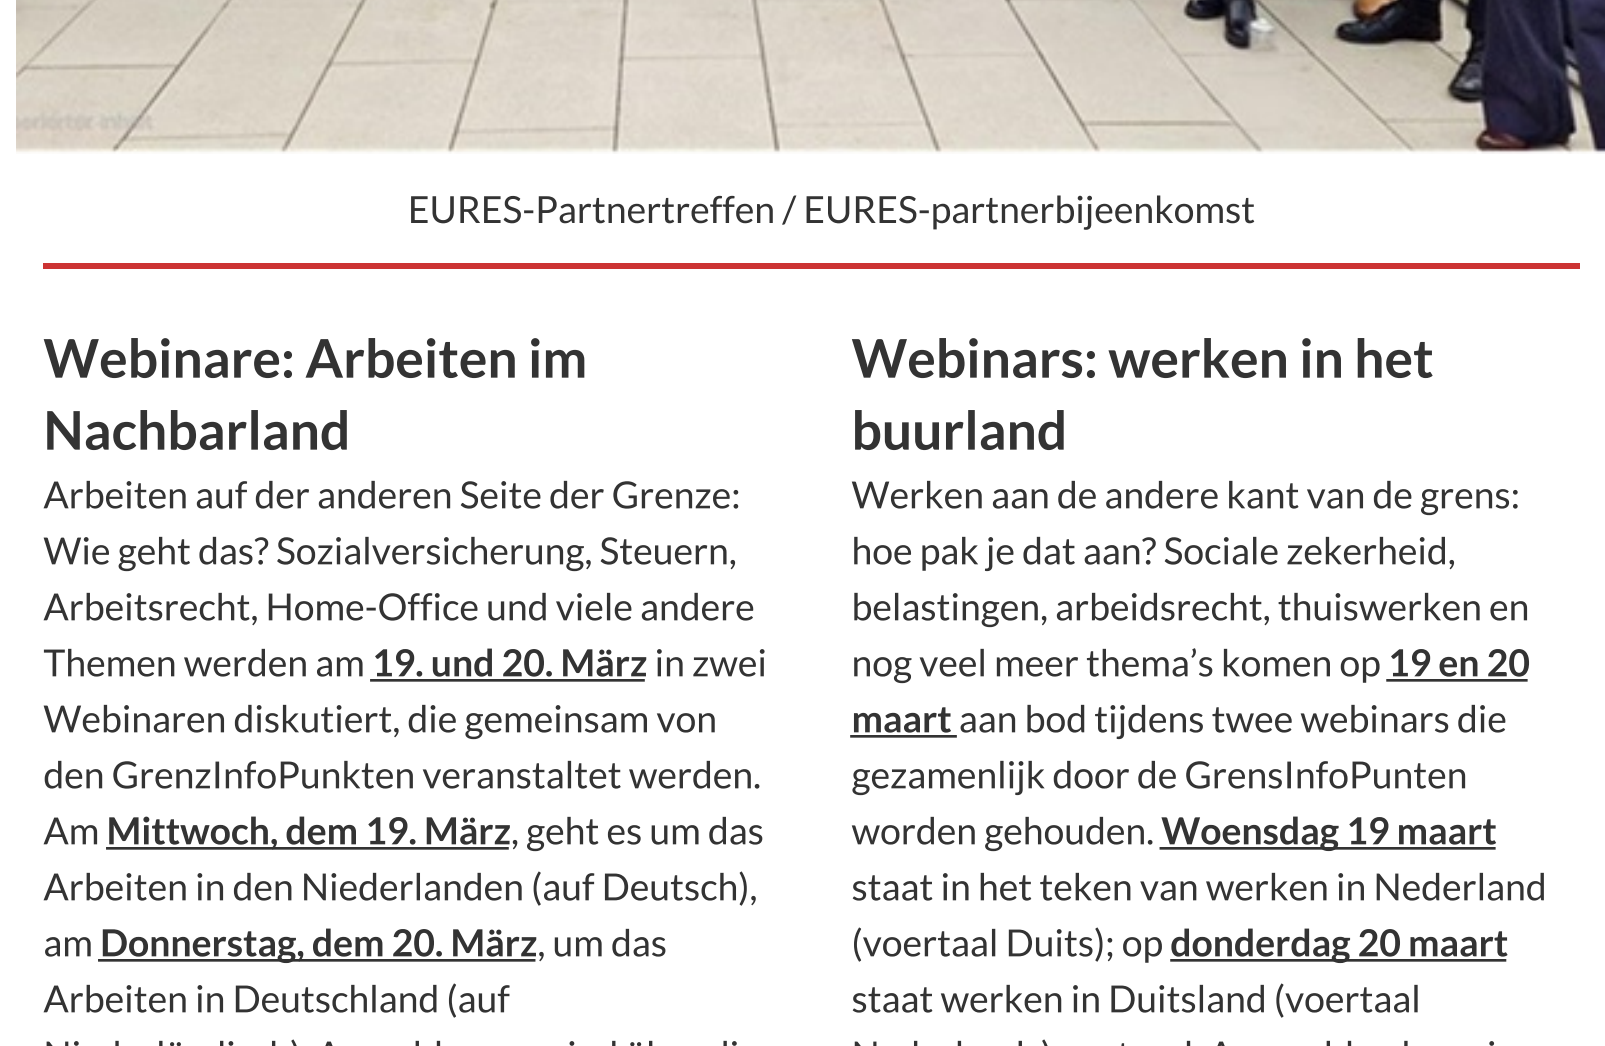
EURES-Partnertreffen / EURES-partnerbijeenkomst

Webinare: Arbeiten im Nachbarland

Arbeiten auf der anderen Seite der Grenze: Wie geht das? Sozialversicherung, Steuern, Arbeitsrecht, Home-Office und viele andere Themen werden am 19. und 20. März in zwei Webinaren diskutiert, die gemeinsam von den GrenzInfoPunkten veranstaltet werden. Am Mittwoch, dem 19. März, geht es um das Arbeiten in den Niederlanden (auf Deutsch), am Donnerstag, dem 20. März, um das Arbeiten in Deutschland (auf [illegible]

Webinars: werken in het buurland

Werken aan de andere kant van de grens: hoe pak je dat aan? Sociale zekerheid, belastingen, arbeidsrecht, thuiswerken en nog veel meer thema's komen op 19 en 20 maart aan bod tijdens twee webinars die gezamenlijk door de GrensInfoPunten worden gehouden. Woensdag 19 maart staat in het teken van werken in Nederland (voertaal Duits); op donderdag 20 maart staat werken in Duitsland (voertaal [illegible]